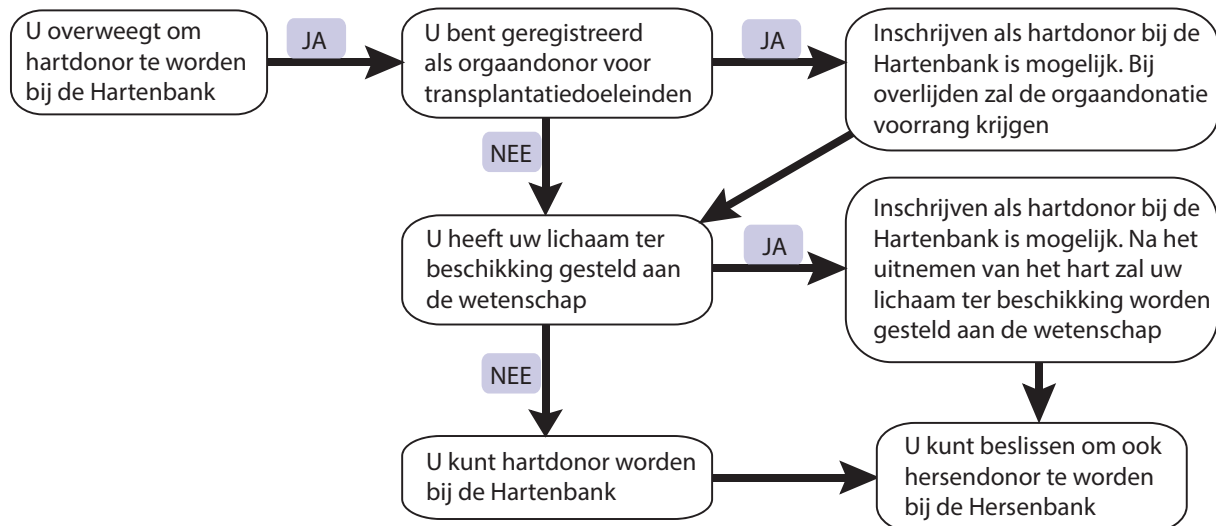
U overweegt om hartdonor te worden bij de Hartenbank

JA

U bent geregistreerd als orgaandonor voor transplantatiedoeleinden

JA

Inschrijven als hartdonor bij de Hartenbank is mogelijk. Bij overlijden zal de orgaandonatie voorrang krijgen

NEE

U heeft uw lichaam ter beschikking gesteld aan de wetenschap

JA

Inschrijven als hartdonor bij de Hartenbank is mogelijk. Na het uitnemen van het hart zal uw lichaam ter beschikking worden gesteld aan de wetenschap

NEE

U kunt hartdonor worden bij de Hartenbank

U kunt beslissen om ook hersendonor te worden bij de Hersenbank